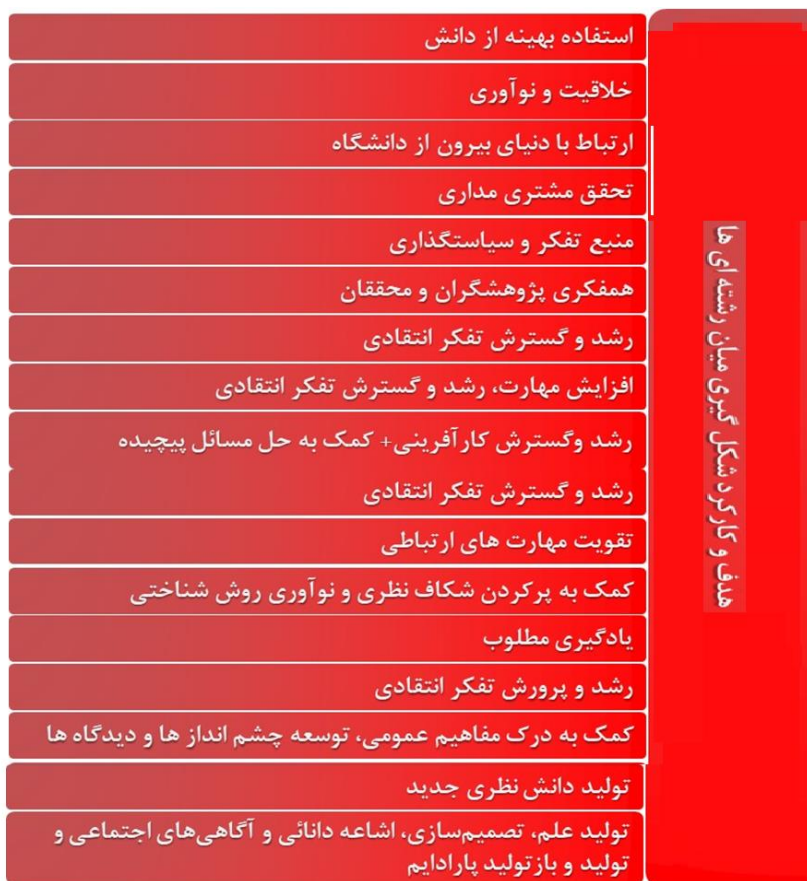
هدف و کارکرد شکل گیری میان رشته ای ها

استفاده بهینه از دانش

خلاقیت و نوآوری

ارتباط با دنیای بیرون از دانشگاه

تحقق مشتری مداری

منبع تفکر و سیاستگذاری

همفکری پژوهشگران و محققان

رشد و گسترش تفکر انتقادی

افزایش مهارت، رشد و گسترش تفکر انتقادی

رشد وگسترش کارآفرینی+ کمک به حل مسائل پیچیده

رشد و گسترش تفکر انتقادی

تقویت مهارت های ارتباطی

کمک به پرکردن شکاف نظری و نوآوری روش شناختی

یادگیری مطلوب

رشد و پرورش تفکر انتقادی

کمک به درک مفاهیم عمومی، توسعه چشم انداز ها و دیدگاه ها

تولید دانش نظری جدید

تولید علم، تصمیم‌سازی، اشاعه دانائی و آگاهی‌های اجتماعی و تولید و بازتولید پارادایم